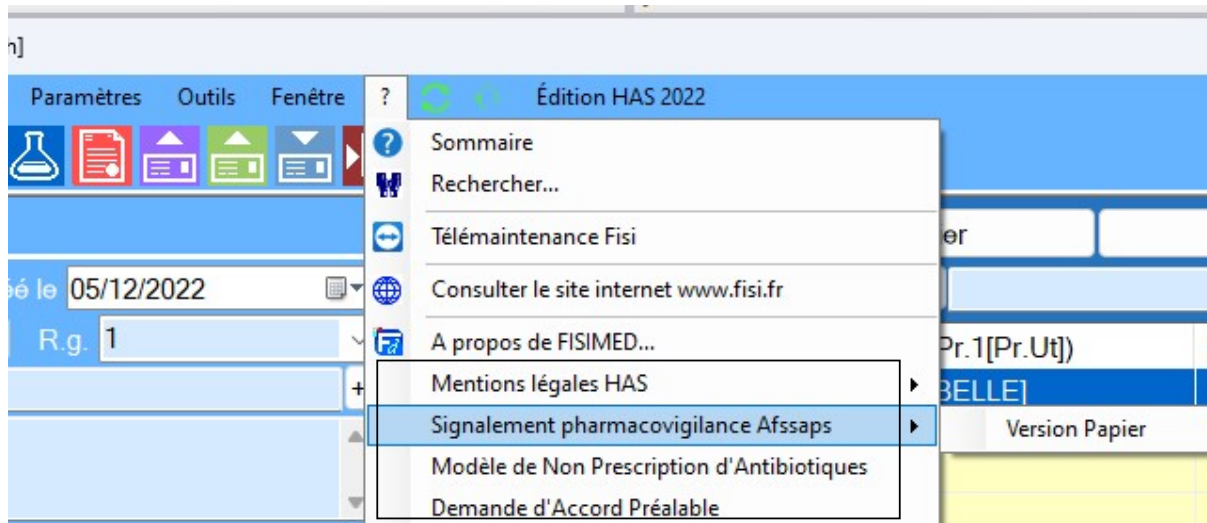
h]

Paramètres Outils Fenêtre ? Édition HAS 2022

Sommaire
Rechercher...
Télémaintenance Fisi
Consulter le site internet www.fisi.fr
A propos de FISIMED...
Mentions légales HAS
Signalement pharmacovigilance Afssaps
Modèle de Non Prescription d'Antibiotiques
Demande d'Accord Préalable

Version Papier

é le 05/12/2022
R.g. 1
er
Pr.1[Pr.Ut])
BELLE]